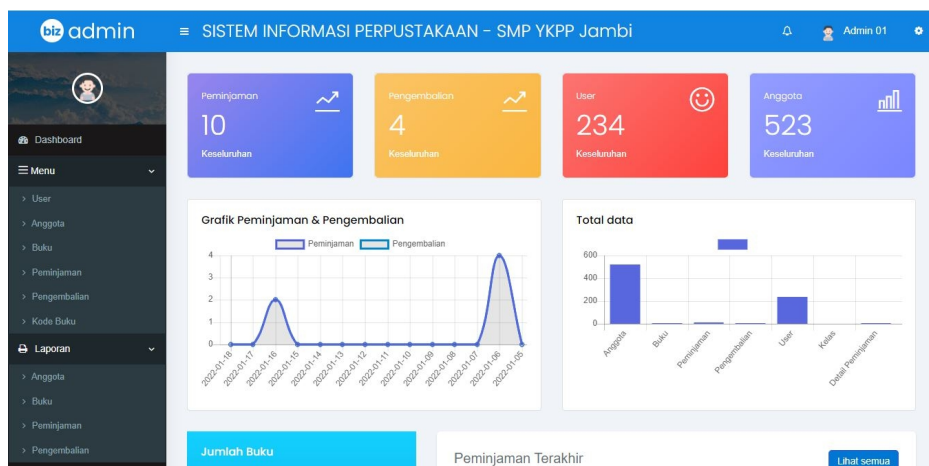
biz admin

≡ SISTEM INFORMASI PERPUSTAKAAN - SMP YKPP Jambi

Admin 01

Dashboard

Menu

User
Anggota
Buku
Peminjaman
Pengembalian
Kode Buku

Laporan

Anggota
Buku
Peminjaman
Pengembalian

Peminjaman
10
Keseluruhan

Pengembalian
4
Keseluruhan

User
234
Keseluruhan

Anggota
523
Keseluruhan

Grafik Peminjaman & Pengembalian

Peminjaman Pengembalian

4
3
2
1
0

2022-01-18 2022-01-17 2022-01-16 2022-01-15 2022-01-14 2022-01-13 2022-01-12 2022-01-11 2022-01-10 2022-01-09 2022-01-08 2022-01-07 2022-01-06 2022-01-05

Total data

600
400
200
0

Anggota Buku Peminjaman Pengembalian User Kelas Detail Peminjaman

Jumlah Buku

Peminjaman Terakhir

Lihat semua